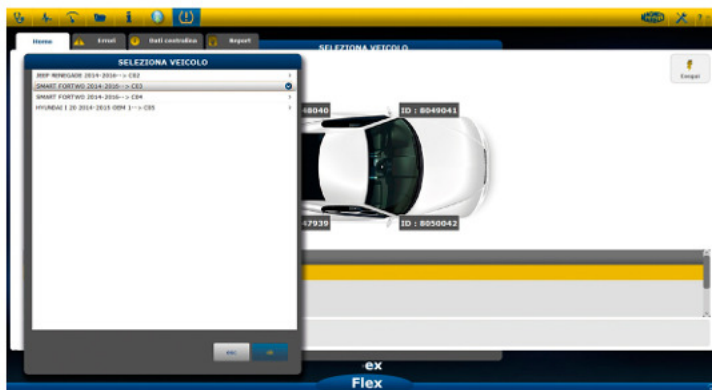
Home
Errori
Dati centralina
Report
SELEZIONA VEICOLO
SELEZIONA VEICOLO
JEEP RENEGADE 2014-2016--> CE2
SMART FORTWO 2014-2016--> CE3
SMART FORTWO 2014-2016--> CE4
HYUNDAI I 20 2014-2015 OEM 1--> CE5
Esegui
48040
ID : 8049041
47939
ID : 8050042
ESC
OK
ex
Flex